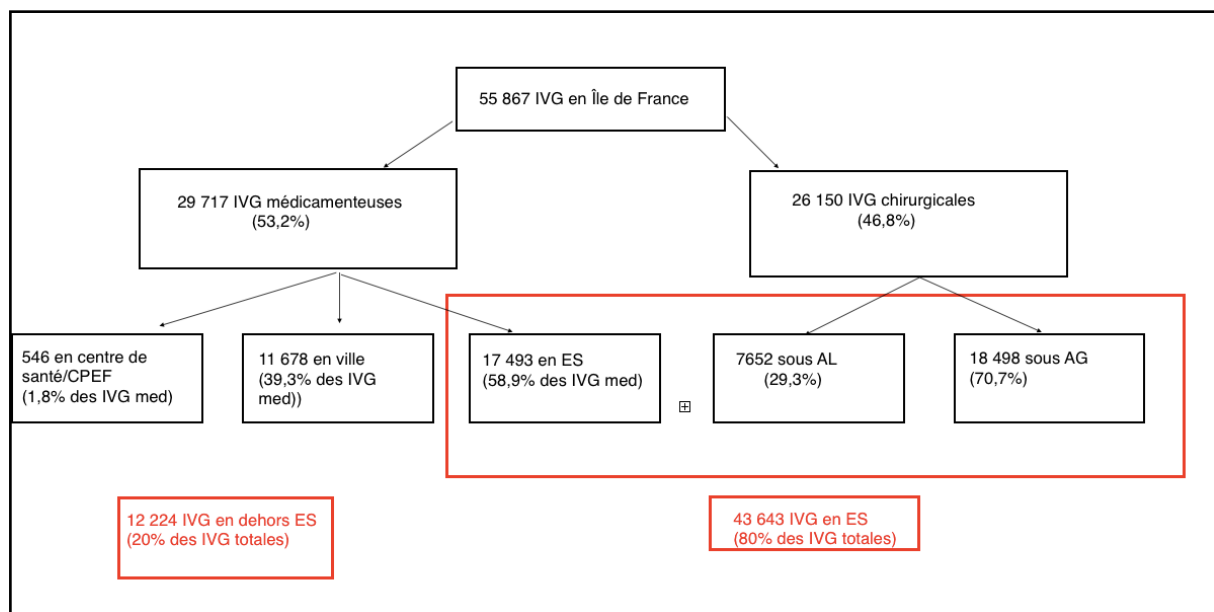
55 867 IVG en Île de France

29 717 IVG médicamenteuses
(53,2%)

26 150 IVG chirurgicales
(46,8%)

546 en centre de santé/CPEF
(1,8% des IVG med)

11 678 en ville
(39,3% des IVG med))

17 493 en ES
(58,9% des IVG med)

7652 sous AL
(29,3%)

18 498 sous AG
(70,7%)

12 224 IVG en dehors ES
(20% des IVG totales)

43 643 IVG en ES
(80% des IVG totales)